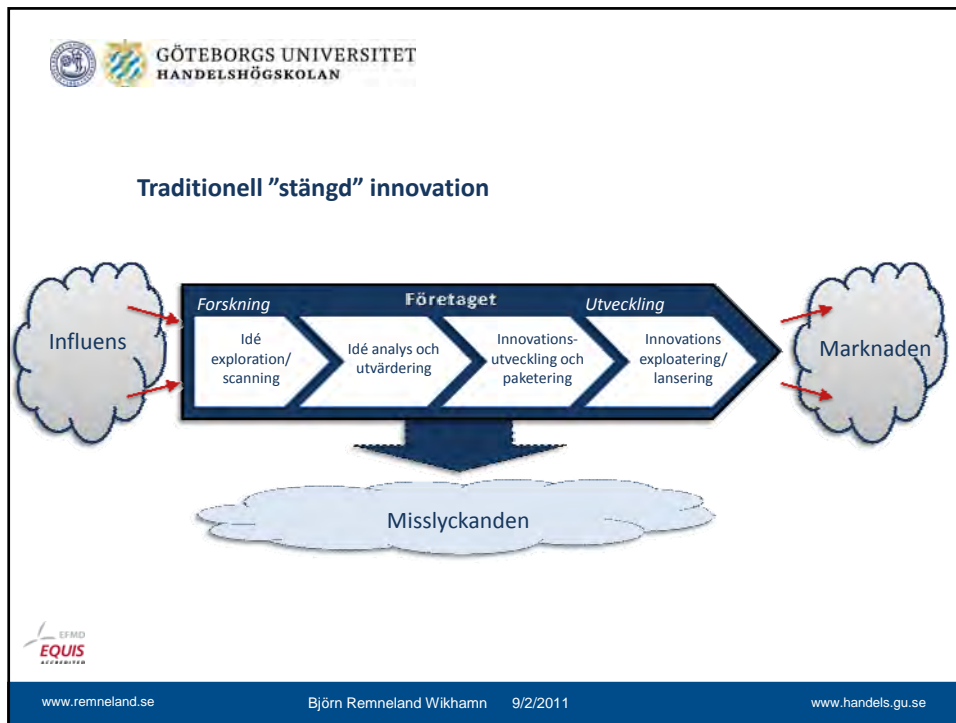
GÖTEBORGS UNIVERSITET
HANDELSHÖGSKOLAN

Traditionell ”stängd” innovation

Influens

Forskning

Företaget

Utveckling

Idé exploration/ scanning

Idé analys och utvärdering

Innovations-utveckling och paketering

Innovations exploatering/ lansering

Marknaden

Misslyckanden

EFMD
EQUIS
ACCREDITED

www.remneland.se

Björn Remneland Wikhamn 9/2/2011

www.handels.gu.se